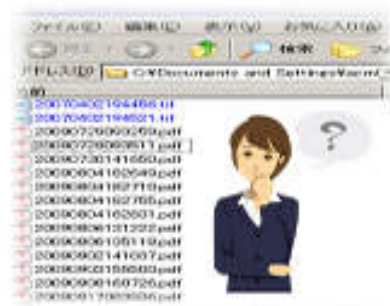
ファイル(F) 編集(E) 表示(V) お気に入り(A)

戻る 検索 フォルダ

アドレス(D) C:¥Documents and Settings¥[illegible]

名前

20070402194456.tif

20070402194521.tif

20080729090259.pdf

20080729093511.pdf

20080730141660.pdf

20080804162649.pdf

20080804162719.pdf

20080804162755.pdf

20080804162831.pdf

20080806131222.pdf

20080806105119.pdf

20080902141057.pdf

20080902155600.pdf

20080908160726.pdf

2008091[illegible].pdf

?